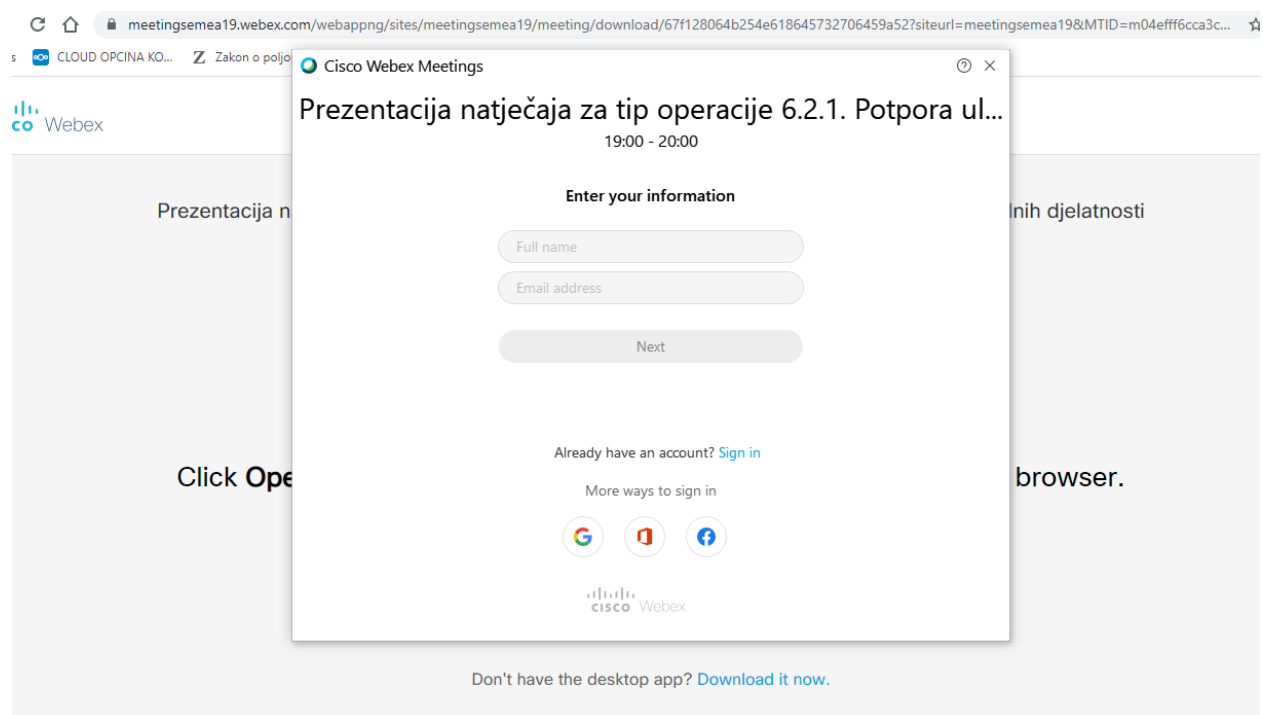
meetingsemea19.webex.com/webappng/sites/meetingsemea19/meeting/download/67f128064b254e618645732706459a52?siteurl=meetingsemea19&MTID=m04efff6cca3c...

s CLOUD OPCINA KO... Zakon o poljo

co Webex

Cisco Webex Meetings

Prezentacija natječaja za tip operacije 6.2.1. Potpora ul...
19:00 - 20:00

Enter your information

Full name

Email address

Next

Already have an account? Sign in

More ways to sign in

cisco Webex

Prezentacija n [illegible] lnih djelatnosti

Click Ope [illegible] browser.

Don't have the desktop app? Download it now.